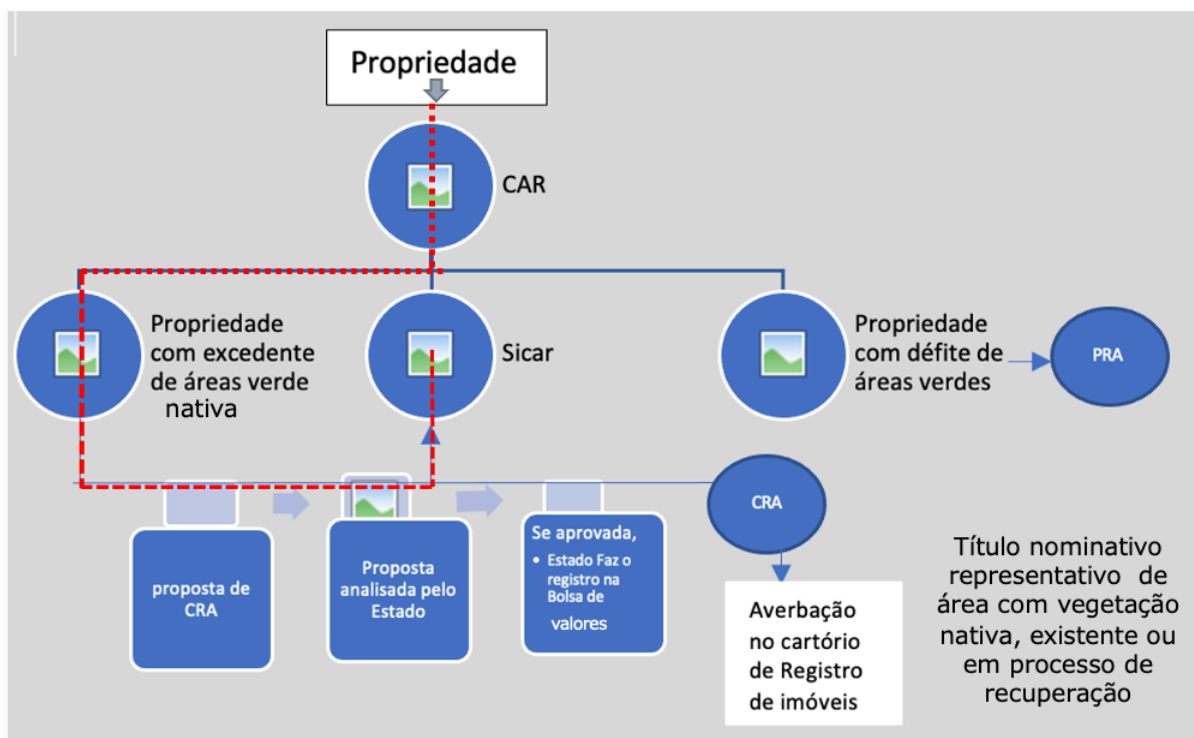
Propriedade

CAR

Propriedade com excedente de áreas verde nativa

Sicar

Propriedade com défite de áreas verdes

PRA

CRA

proposta de CRA

Proposta analisada pelo Estado

Se aprovada,
• Estado Faz o registro na Bolsa de valores

Averbação no cartório de Registro de imóveis

Título nominativo representativo de área com vegetação nativa, existente ou em processo de recuperação